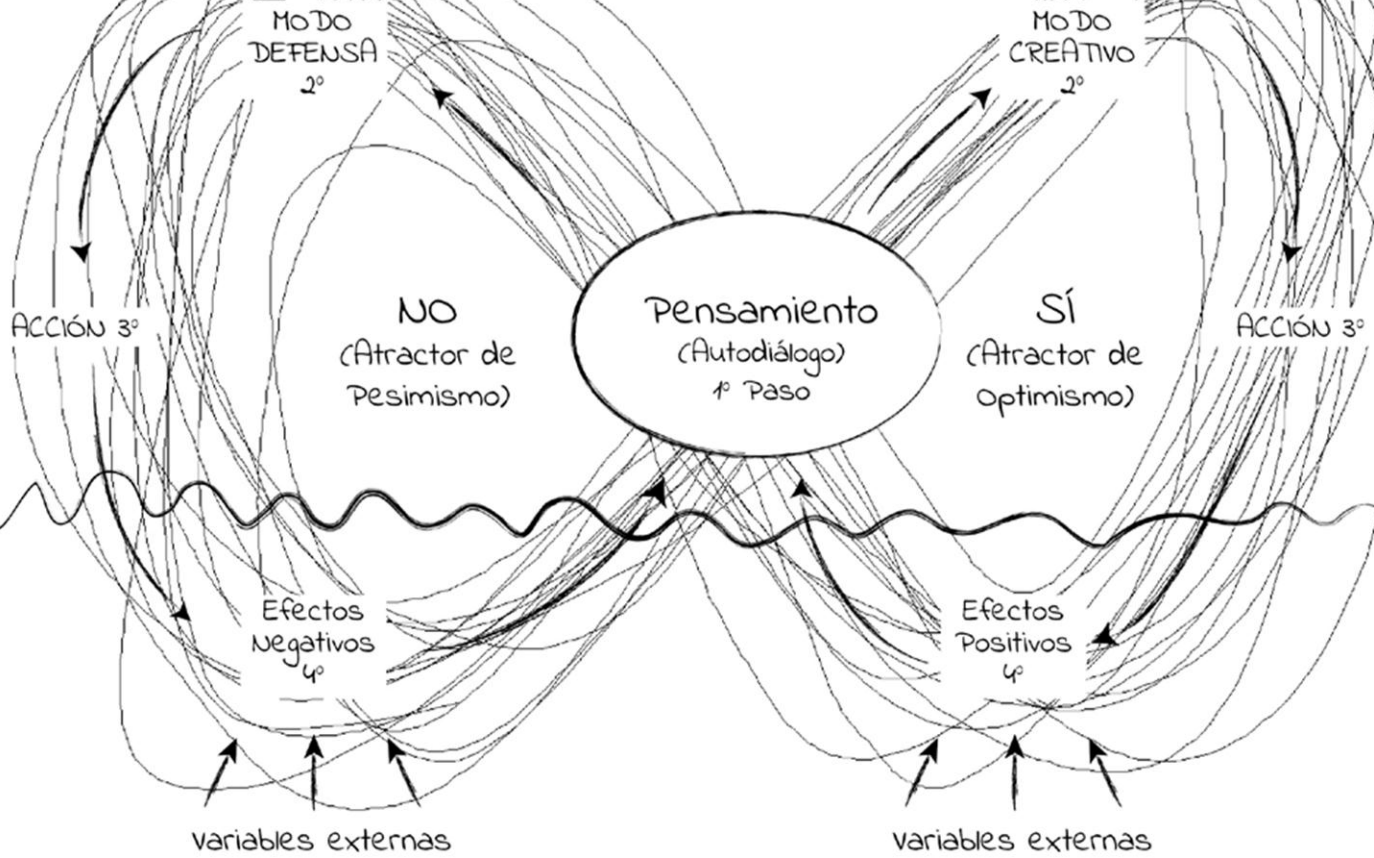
MODO DEFENSA 2º

MODO CREATIVO 2º

ACCIÓN 3º

NO (Atractor de Pesimismo)

Pensamiento (Autodiálogo) 1º Paso

SÍ (Atractor de Optimismo)

ACCIÓN 3º

Efectos Negativos 4º

Efectos Positivos 4º

variables externas

variables externas